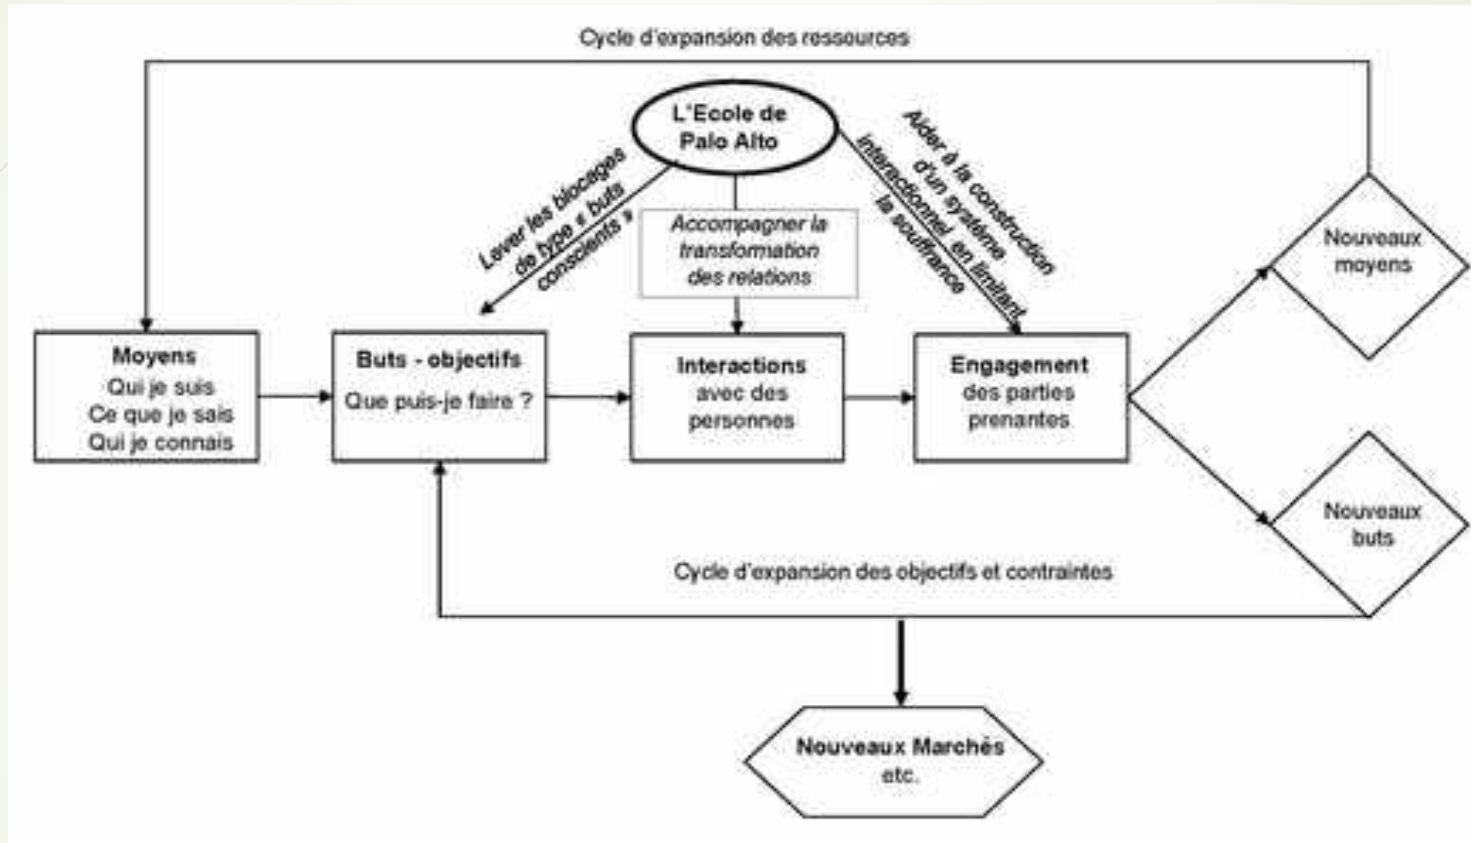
Cycle d'expansion des ressources

L'Ecole de Palo Alto

Lever les blocages de type « buts conscients »

Accompagner la transformation des relations

Aider à la construction d'un système interactionnel en limitant la souffrance

Nouveaux moyens

Moyens
Qui je suis
Ce que je sais
Qui je connais

Buts - objectifs
Que puis-je faire ?

Interactions
avec des personnes

Engagement
des parties prenantes

Nouveaux buts

Cycle d'expansion des objectifs et contraintes

Nouveaux Marchés
etc.